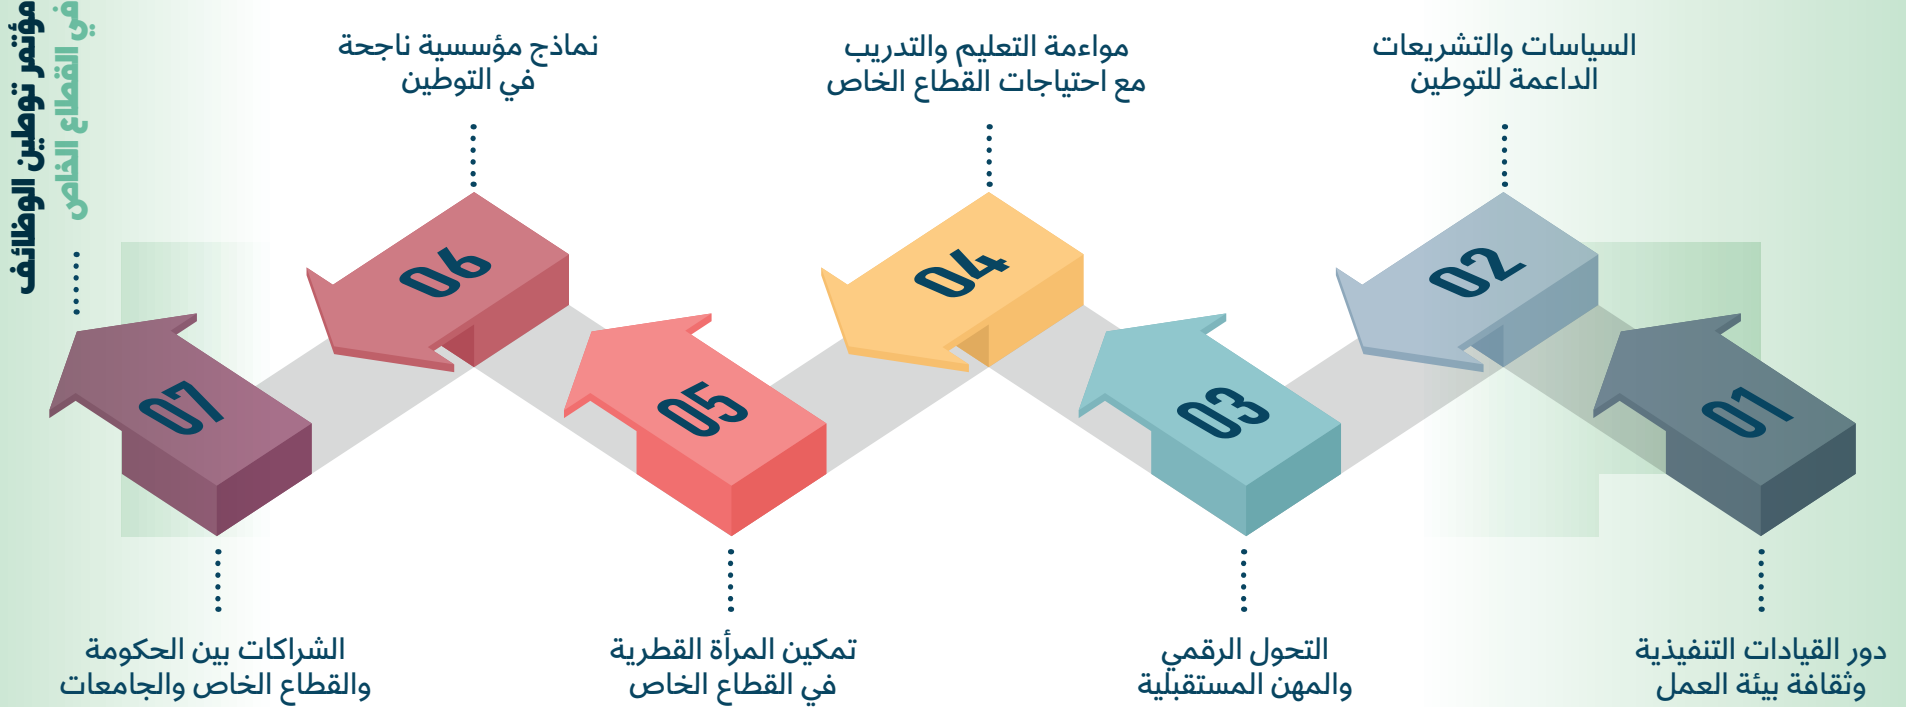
مؤتمر توطين الوظائف
في القطاع الخاص

السياسات والتشريعات الداعمة للتوطين

مواءمة التعليم والتدريب مع احتياجات القطاع الخاص

نماذج مؤسسية ناجحة في التوطين

01

02

03

04

05

06

07

دور القيادات التنفيذية وثقافة بيئة العمل

التحول الرقمي والمهن المستقبلية

تمكين المرأة القطرية في القطاع الخاص

الشراكات بين الحكومة والقطاع الخاص والجامعات